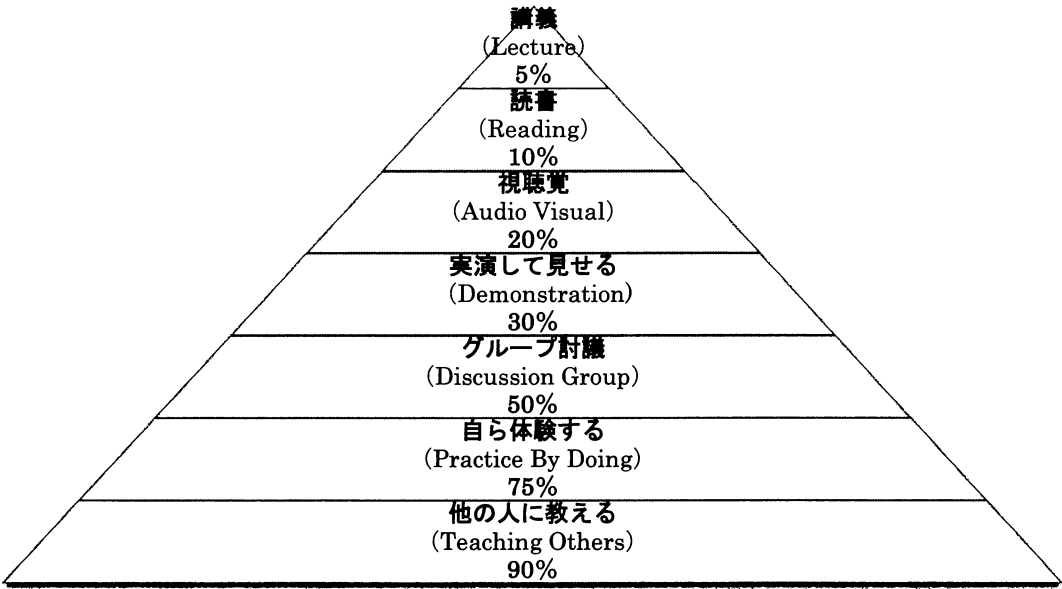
講義
(Lecture)
5%

読書
(Reading)
10%

視聴覚
(Audio Visual)
20%

実演して見せる
(Demonstration)
30%

グループ討議
(Discussion Group)
50%

自ら体験する
(Practice By Doing)
75%

他の人に教える
(Teaching Others)
90%